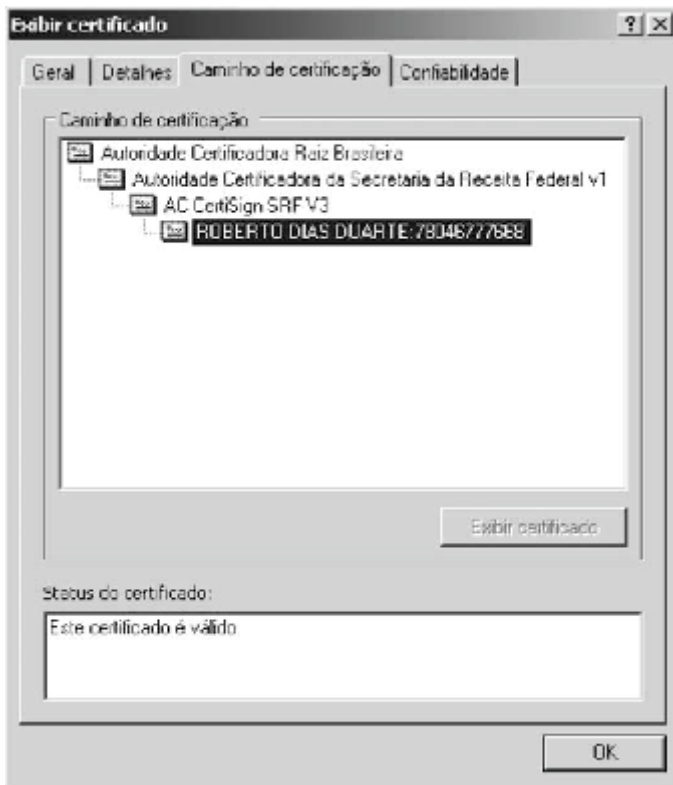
Exibir certificado

?
X

Geral | Detalhes | Caminho de certificação | Confiabilidade

Caminho de certificação

Autoridade Certificadora Raiz Brasileira
Autoridade Certificadora da Secretaria da Receita Federal v1
AC CertiSign SRF V3
ROBERTO DIAS DUARTE:78046777668

Exibir certificado

Status do certificado:

Este certificado é válido

OK